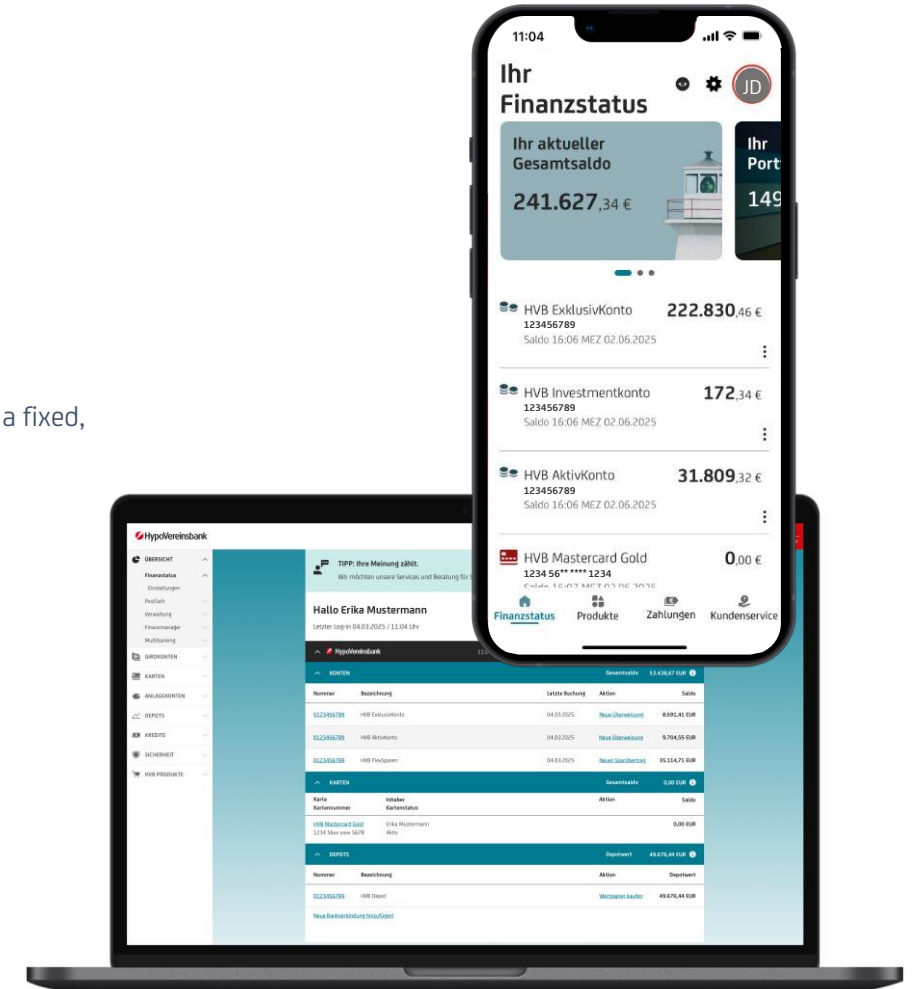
a fixed,

11:04

Ihr Finanzstatus

JD

Ihr aktueller Gesamtsaldo

241.627,34 €

Ihr Port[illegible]

149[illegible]

HVB ExklusivKonto 222.830,46 €
123456789
Saldo 16:06 MEZ 02.06.2025

HVB Investmentkonto 172,34 €
123456789
Saldo 16:06 MEZ 02.06.2025

HVB AktivKonto 31.809,32 €
123456789
Saldo 16:06 MEZ 02.06.2025

HVB Mastercard Gold 0,00 €
1234 56** **** 1234
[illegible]

Finanzstatus Produkte Zahlungen Kundenservice

HypoVereinsbank

ÜBERSICHT
Finanzstatus
Einstellungen
Postfach
Verwaltung
Finanzmanager
Multibanking
GIROKONTEN
KARTEN
ANLAGEKONTEN
DEPOTS
KREDITE
SICHERHEIT
HVB PRODUKTE

TIPP: Ihre Meinung zählt.
Wir möchten unsere Services und Beratung für S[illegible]

Hallo Erika Mustermann
Letzter Log-in 04.03.2025 / 11:04 Uhr

HypoVereinsbank

KONTEN Gesamtsaldo 53.456,67 EUR

| Nummer | Bezeichnung | Letzte Buchung | Aktion | Saldo |
|---|---|---|---|---|
| 0123456789 | HVB ExklusivKonto | 04.03.2025 | Neue Überweisung | 8.691,41 EUR |
| 0123456789 | HVB AktivKonto | 04.03.2025 | Neue Überweisung | 9.704,55 EUR |
| 0123456789 | HVB FlexSparen | 04.03.2025 | Neuer Sparauftrag | 35.114,71 EUR |

KARTEN Gesamtsaldo 0,00 EUR

| Karte Kartennummer | Inhaber Kartenstatus | Aktion | Saldo |
|---|---|---|---|
| HVB Mastercard Gold 1234 56xx xxxx 5678 | Erika Mustermann Aktiv | | 0,00 EUR |

DEPOTS Depotwert 49.676,44 EUR

| Nummer | Bezeichnung | Aktion | Depotwert |
|---|---|---|---|
| 0123456789 | HVB Depot | Wertpapier kaufen | 49.676,44 EUR |

Neue Bankverbindung hinzufügen